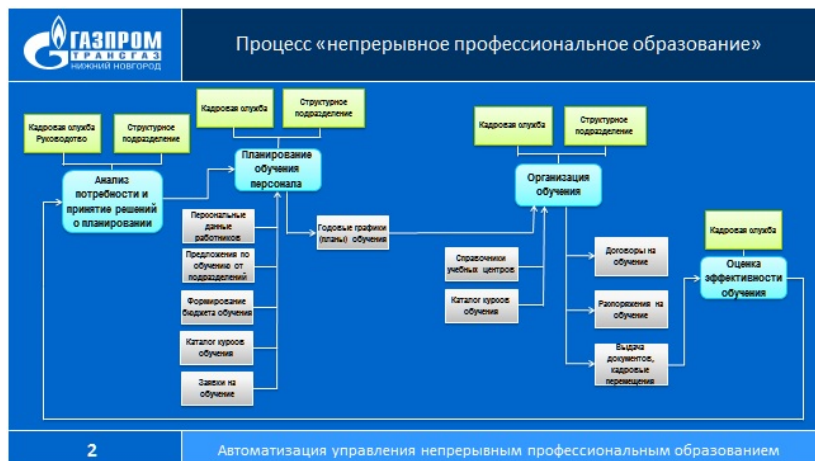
ГАЗПРОМ
ТРАНСГАЗ
НИЖНИЙ НОВГОРОД

Процесс «непрерывное профессиональное образование»

Кадровая служба Руководство

Структурное подразделение

Анализ потребности и принятие решений о планировании

Кадровая служба

Структурное подразделение

Планирование обучения персонала

Персональные данные работников

Предложения по обучению от подразделений

Формирование бюджета обучения

Каталог курсов обучения

Заявки на обучение

Годовые графики (планы) обучения

Кадровая служба

Структурное подразделение

Организация обучения

Справочники учебных центров

Каталог курсов обучения

Договоры на обучение

Распоряжения на обучение

Выдача документов, кадровые перемещения

Кадровая служба

Оценка эффективности обучения

2

Автоматизация управления непрерывным профессиональным образованием